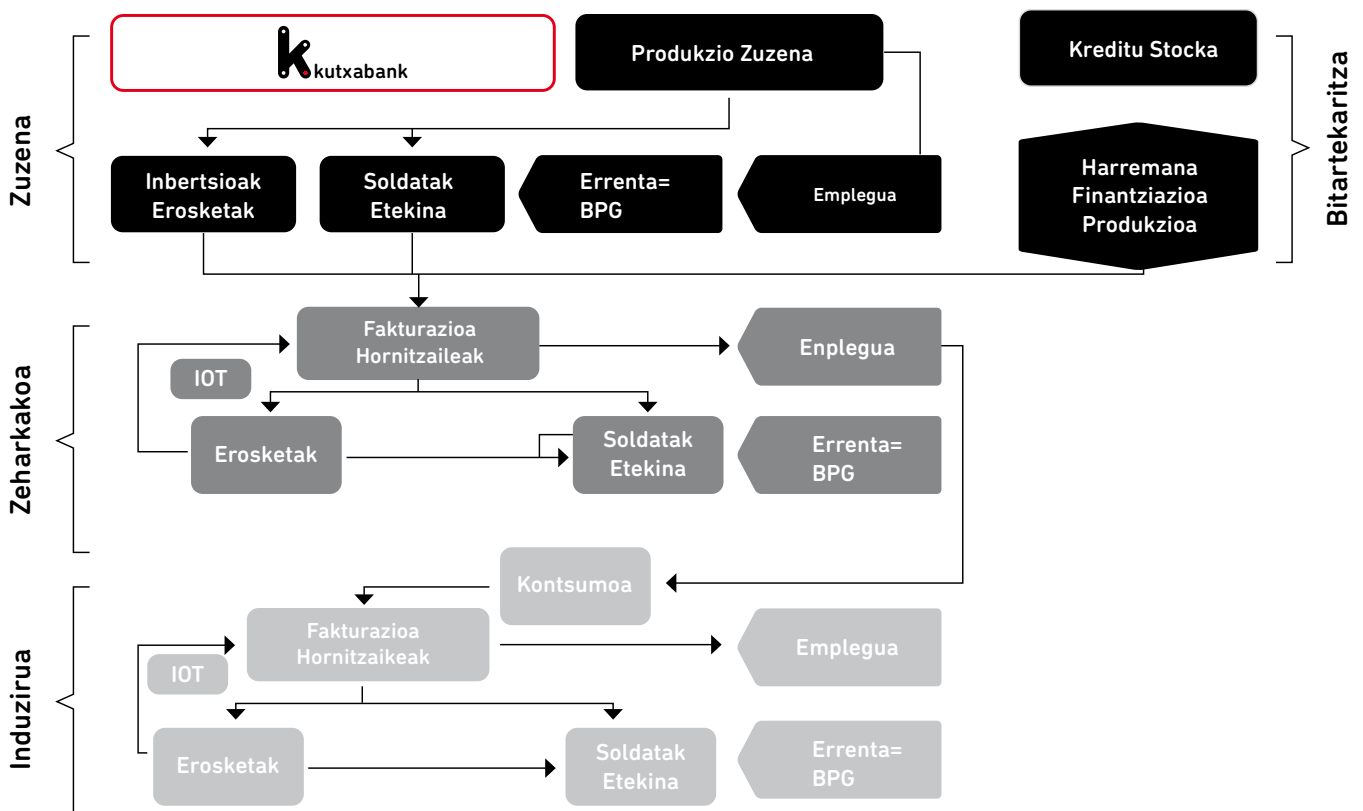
Zuzena

kutxabank

Produkzio Zuzena

Kreditu Stocka

Inbertsioak Erosketak

Soldatak Etekina

Errenta= BPG

Emplegua

Harremana Finantziazioa Produkzioa

Bitartekaritza

Zeharkakoa

Fakturazioa Hornitzaileak

Enplegua

IOT

Erosketak

Soldatak Etekina

Errenta= BPG

Kontsumoa

Induzirua

Fakturazioa Hornitzaikeak

Emplegua

IOT

Erosketak

Soldatak Etekina

Errenta= BPG